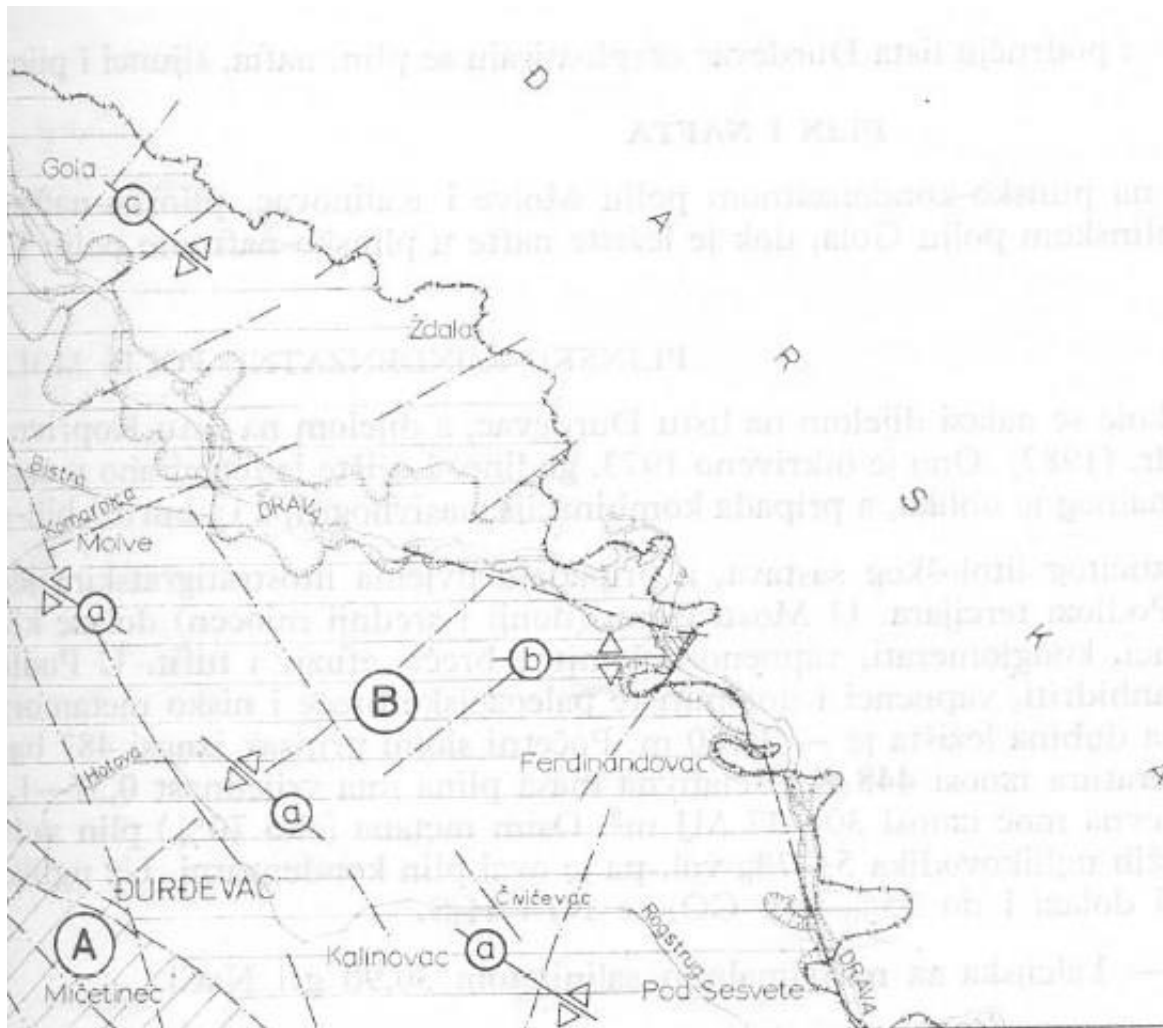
posljednjih lista Đurđevac otkrivena su plin, nafta, slojevi i plin

PLIN I NAFTA

na plinsko-kondenzatnom polju Molve i Kalinovac, plinsko-naftnom polju Gola, gdje je ležište nafte i plinsko-naftno

PLINSKO-KONDENZATNO POLJE

Nalazi se najvećim dijelom na listu Đurđevac, a dijelom na listu Koprivnica (1982). Otkriveno 1973. godine

Ležište litološki sastavom, stratigrafski pripada miocenskom tercijaru. U Moslavačkoj formaciji dolaze konglomerati, vapnenci, breče, pješčenjaci i tufiti. S Pukanskim, vapnenci i dolomiti, paleozojski škriljavci i neko metamorfne. Dubina ležišta je 3000 m. Početni slojni tlak iznosi 487 bar, temperatura iznosi 448 K. Sastav plina iznosi 30, 40 mol. Osim metana plin sadrži ugljikovodika vol. i ugljikovodika kondenzata, CO₂ dolazi i do

— Ležište na maksimalnoj dubini

Gola
c
D
A
Ždala
R
PLINSKO
Bistra
Komarnica
DRAVA
S
Molve
a
K
b
B
Hotova
a
Ferdinandovac
a
ĐURĐEVAC
Čmičevac
Bogstrug
A
Kalinovac
a
DRAVA
Mićetinec
Pod Sesvete